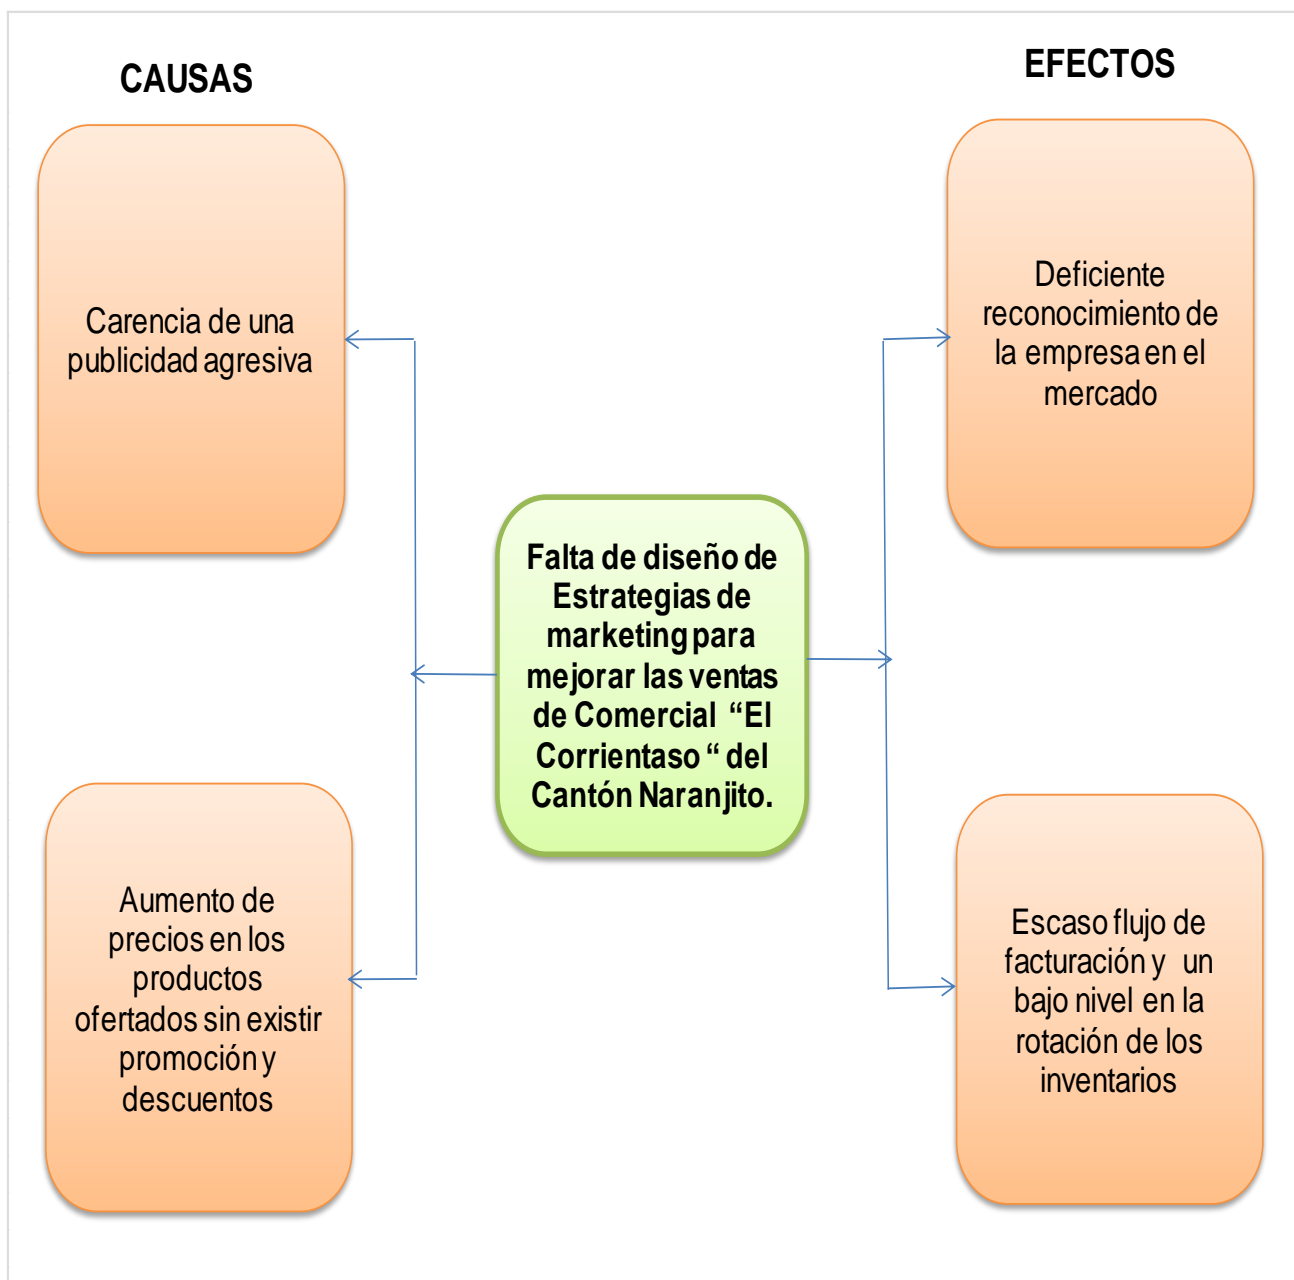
CAUSAS

EFECTOS

Carencia de una publicidad agresiva

Deficiente reconocimiento de la empresa en el mercado

Falta de diseño de Estrategias de marketing para mejorar las ventas de Comercial "El Corrientaso " del Cantón Naranjito.

Aumento de precios en los productos ofertados sin existir promoción y descuentos

Escaso flujo de facturación y un bajo nivel en la rotación de los inventarios